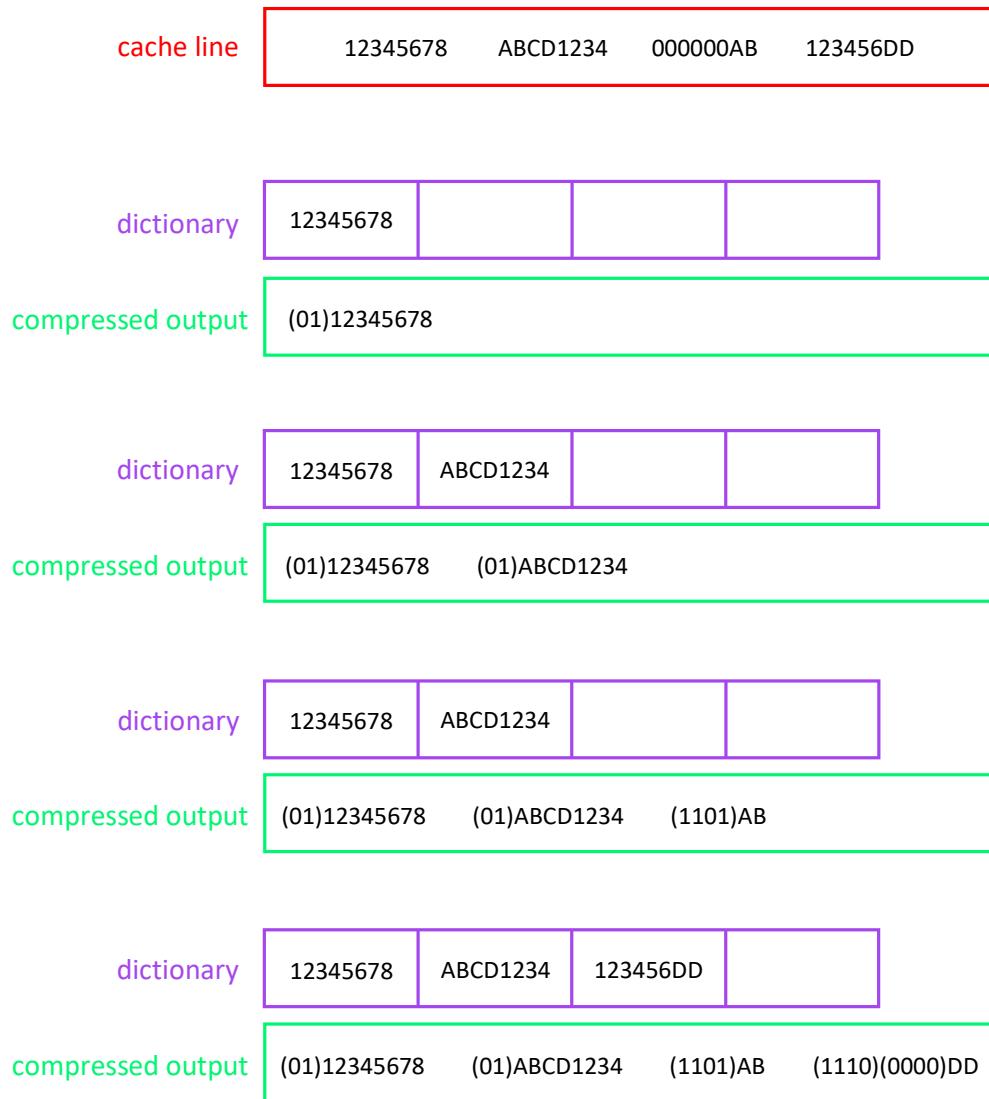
cache line
12345678 ABCD1234 000000AB 123456DD

dictionary

| 12345678 | | | |
|---|---|---|---|

compressed output
(01)12345678

dictionary

| 12345678 | ABCD1234 | | |
|---|---|---|---|

compressed output
(01)12345678 (01)ABCD1234

dictionary

| 12345678 | ABCD1234 | | |
|---|---|---|---|

compressed output
(01)12345678 (01)ABCD1234 (1101)AB

dictionary

| 12345678 | ABCD1234 | 123456DD | |
|---|---|---|---|

compressed output
(01)12345678 (01)ABCD1234 (1101)AB (1110)(0000)DD